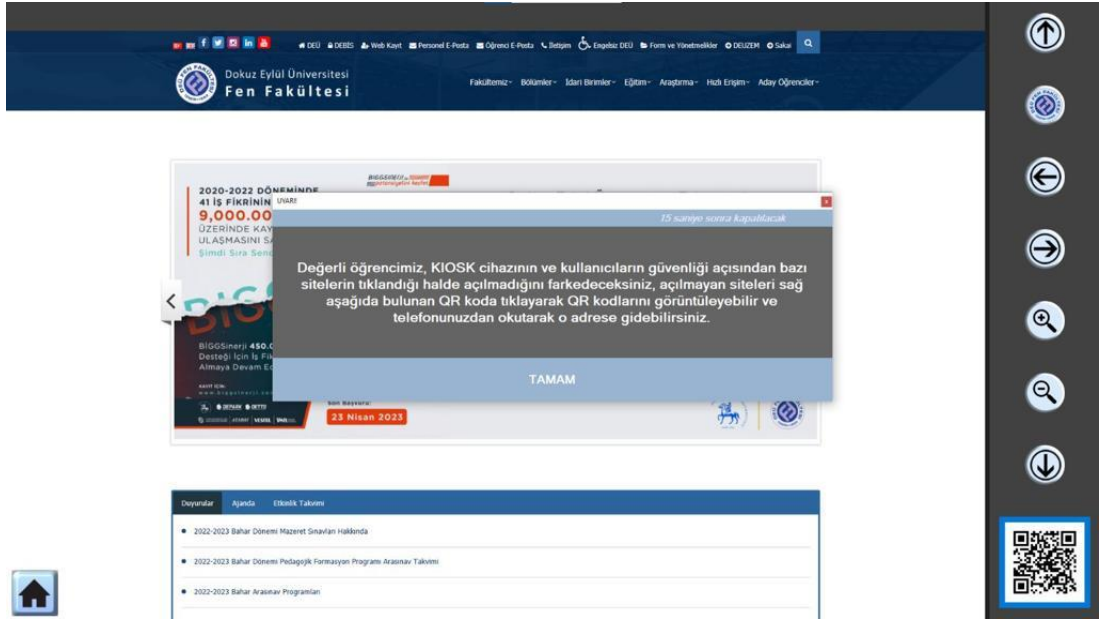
DEÜ DEBİS Web Kayıt Personel E-Posta Öğrenci E-Posta İletişim Engelsiz DEÜ Form ve Yönetmelikler DEUZEM Sakai

Dokuz Eylül Üniversitesi
Fen Fakültesi

Fakültemiz Bölümler İdari Birimler Eğitim Araştırma Hızlı Erişim Aday Öğrenciler

2020-2022 DÖNEMİNDE
41 İŞ FİKRİNİN
9,000.00
ÜZERİNDE KAY
ULAŞMASINI S
Şimdi Sıra Sen

BİGGSinerji 450.0
Desteği İçin İş Fik
Almaya Devam E

Son Başvuru:
23 Nisan 2023

UYARI

15 saniye sonra kapatılacak

Değerli öğrencimiz, KIOSK cihazının ve kullanıcıların güvenliği açısından bazı sitelerin tıklandığı halde açılmadığını farkedeceksiniz, açılmayan siteleri sağ aşağıda bulunan QR koda tıklayarak QR kodlarını görüntüleyebilir ve telefonunuzdan okutarak o adrese gidebilirsiniz.

TAMAM

Duyurular Ajanda Etkinlik Takvimi

2022-2023 Bahar Dönemi Mazeret Sınavları Hakkında

2022-2023 Bahar Dönemi Pedagojik Formasyon Programı Arasınav Takvimi

2022-2023 Bahar Arasınav Programları